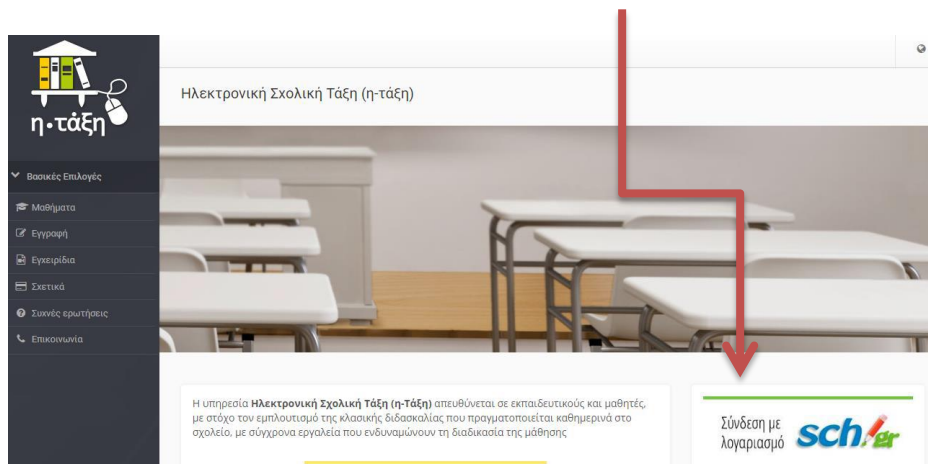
η·τάξη

Βασικές Επιλογές
Μαθήματα
Εγγραφή
Εγχειρίδια
Σχετικά
Συχνές ερωτήσεις
Επικοινωνία

Ηλεκτρονική Σχολική Τάξη (η-τάξη)

Η υπηρεσία **Ηλεκτρονική Σχολική Τάξη (η-Τάξη)** απευθύνεται σε εκπαιδευτικούς και μαθητές, με στόχο τον εμπλουτισμό της κλασικής διδασκαλίας που πραγματοποιείται καθημερινά στο σχολείο, με σύγχρονα εργαλεία που ενδυναμώνουν τη διαδικασία της μάθησης

Σύνδεση με λογαριασμό sch.gr